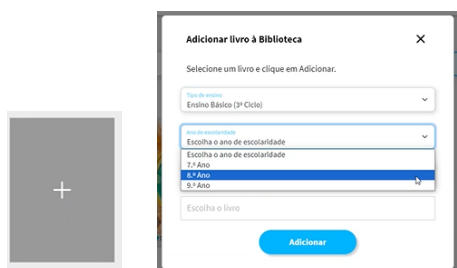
+

Adicionar livro à Biblioteca

×

Selecione um livro e clique em Adicionar.

Tipo de ensino
Ensino Básico (3º Ciclo)

Ano de escolaridade
Escolha o ano de escolaridade

Escolha o ano de escolaridade
7.º Ano
8.º Ano
9.º Ano

Escolha o livro

Adicionar